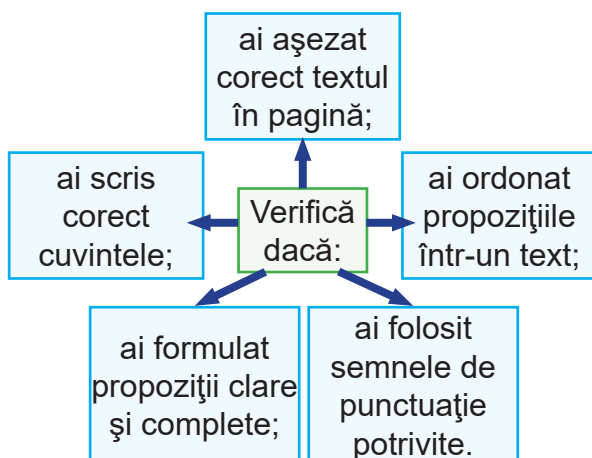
Verifică dacă:

ai aşezat corect textul în pagină;

ai scris corect cuvintele;

ai ordonat propoziţiile într-un text;

ai formulat propoziţii clare şi complete;

ai folosit semnele de punctuaţie potrivite.